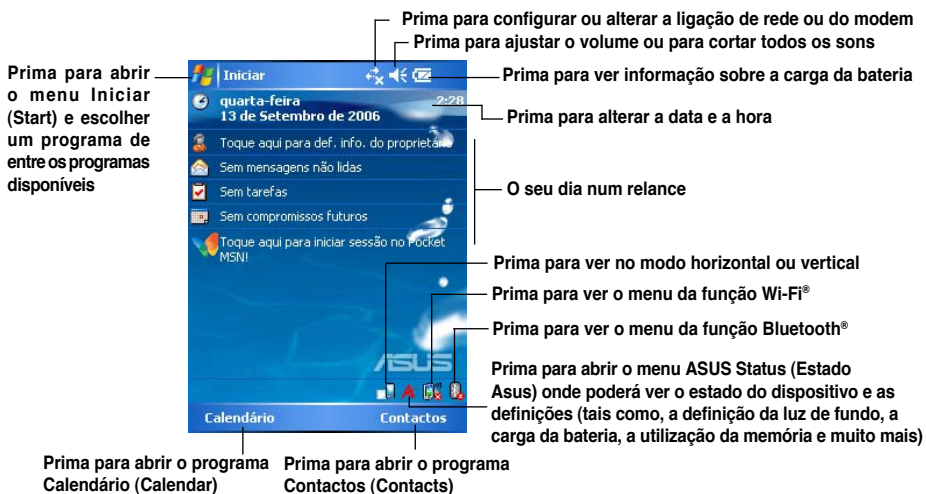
Prima para configurar ou alterar a ligação de rede ou do modem

Prima para ajustar o volume ou para cortar todos os sons

Prima para abrir o menu Iniciar (Start) e escolher um programa de entre os programas disponíveis

Iniciar

Prima para ver informação sobre a carga da bateria

quarta-feira
13 de Setembro de 2006

2:28

Prima para alterar a data e a hora

Toque aqui para def. info. do proprietário

Sem mensagens não lidas

Sem tarefas

Sem compromissos futuros

Toque aqui para iniciar sessão no Pocket MSN!

O seu dia num relance

Prima para ver no modo horizontal ou vertical

Prima para ver o menu da função Wi-Fi®

Prima para ver o menu da função Bluetooth®

ASUS

Prima para abrir o menu ASUS Status (Estado Asus) onde poderá ver o estado do dispositivo e as definições (tais como, a definição da luz de fundo, a carga da bateria, a utilização da memória e muito mais)

Calendário

Contactos

Prima para abrir o programa Calendário (Calendar)

Prima para abrir o programa Contactos (Contacts)